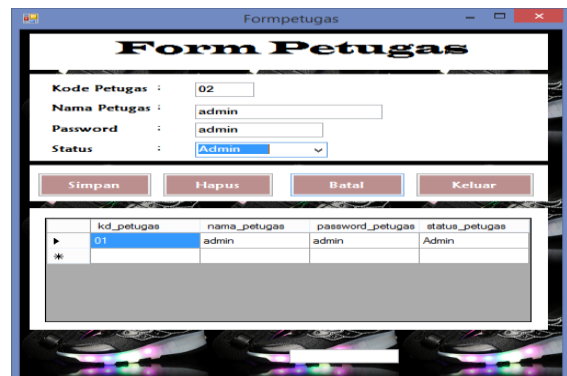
Formpetugas

Form Petugas

Kode Petugas : 02
Nama Petugas : admin
Password : admin
Status : Admin

Simpan Hapus Batal Keluar

| | kd_petugas | nama_petugas | password_petugas | status_petugas |
|---|---|---|---|---|
| ▶ | 01 | admin | admin | Admin |
| * | | | | |